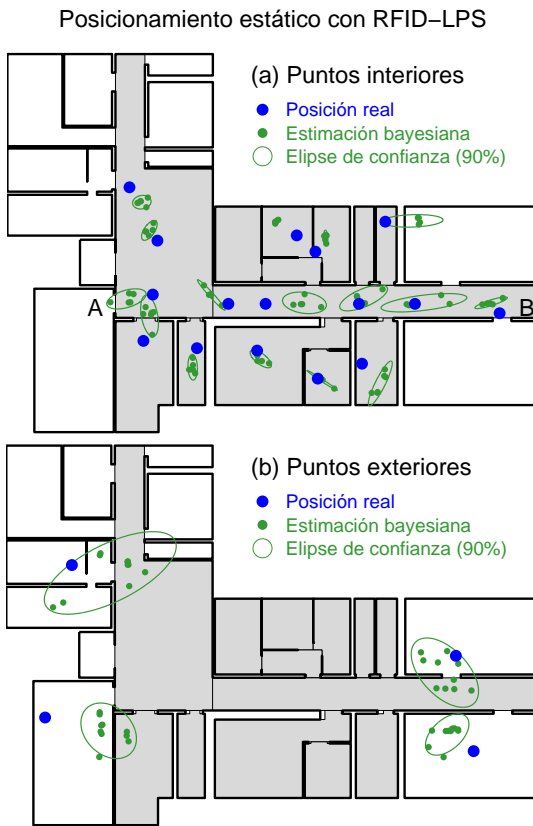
Posicionamiento estático con RFID−LPS

(a) Puntos interiores
Posición real
Estimación bayesiana
Elipse de confianza (90%)

A
B

(b) Puntos exteriores
Posición real
Estimación bayesiana
Elipse de confianza (90%)